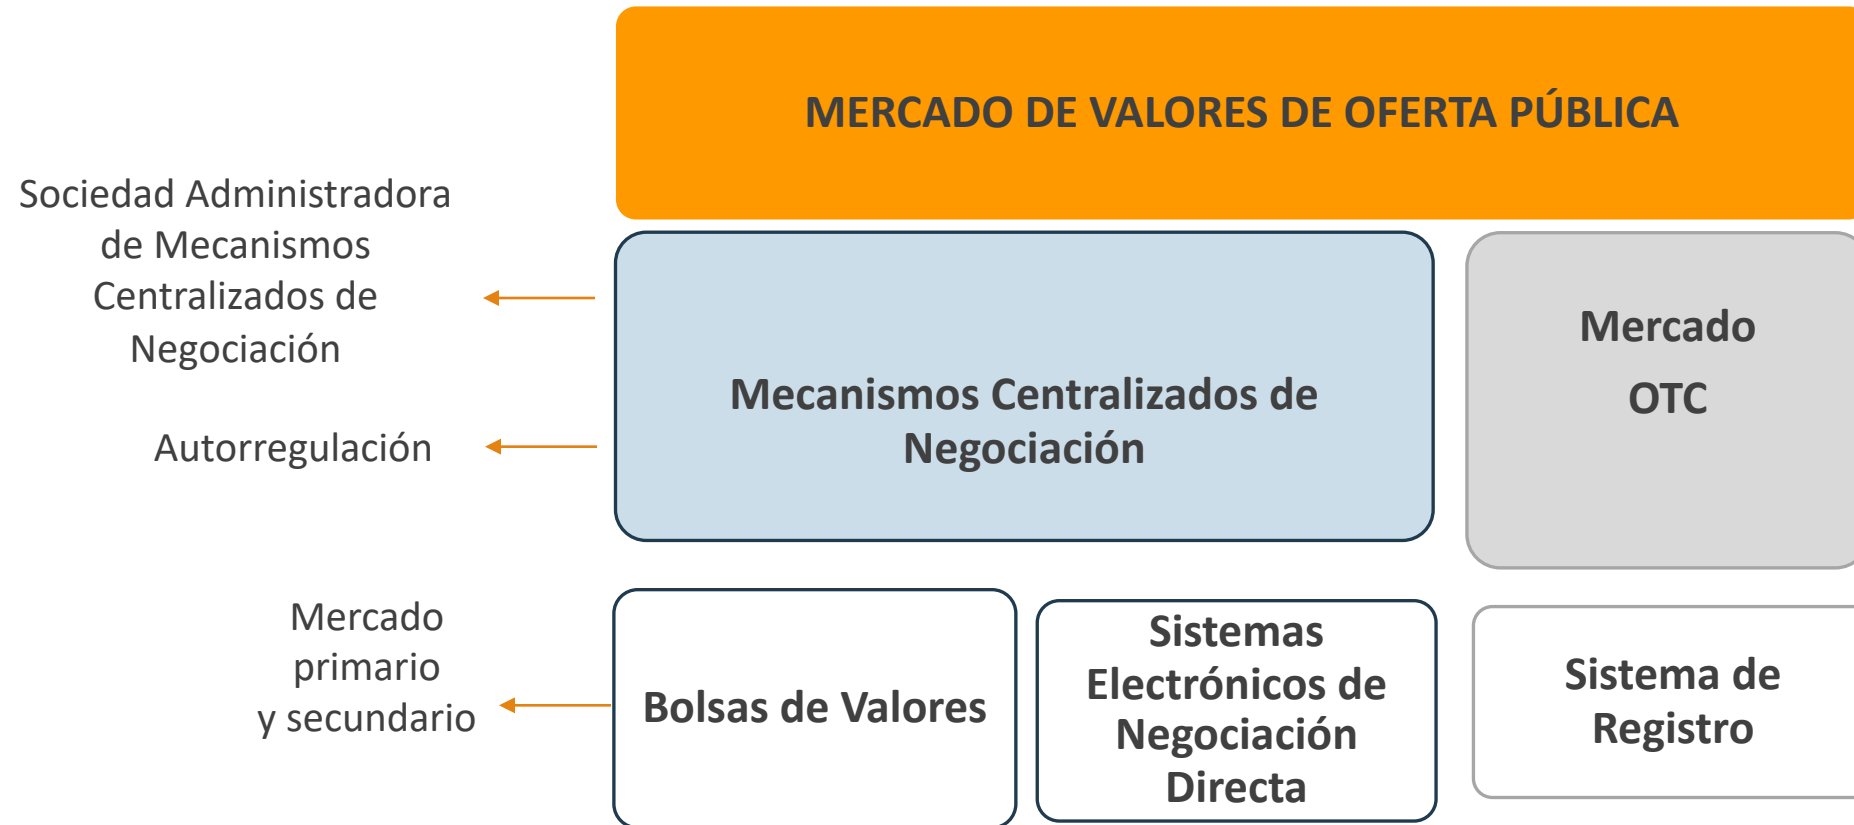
MERCADO DE VALORES DE OFERTA PÚBLICA

Sociedad Administradora de Mecanismos Centralizados de Negociación

Autorregulación

Mecanismos Centralizados de Negociación

Mercado OTC

Mercado primario y secundario

Bolsas de Valores

Sistemas Electrónicos de Negociación Directa

Sistema de Registro